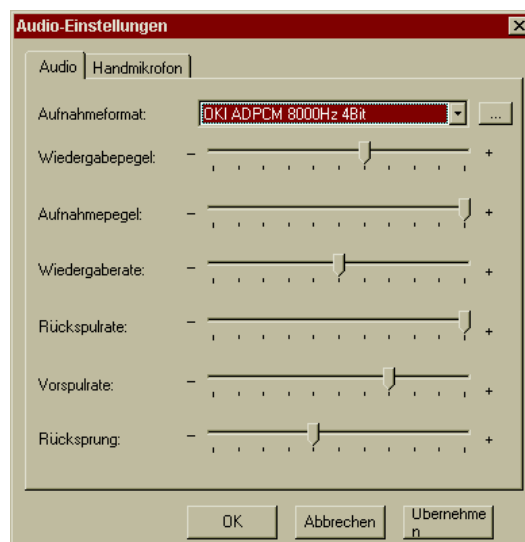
Audio-Einstellungen

Audio | Handmikrofon

Aufnahmeformat: OKI ADPCM 8000Hz 4Bit ...

Wiedergabepegel: – +

Aufnahmepegel: – +

Wiedergaberate: – +

Rückspulrate: – +

Vorspulrate: – +

Rücksprung: – +

OK Abbrechen Ubernehmen